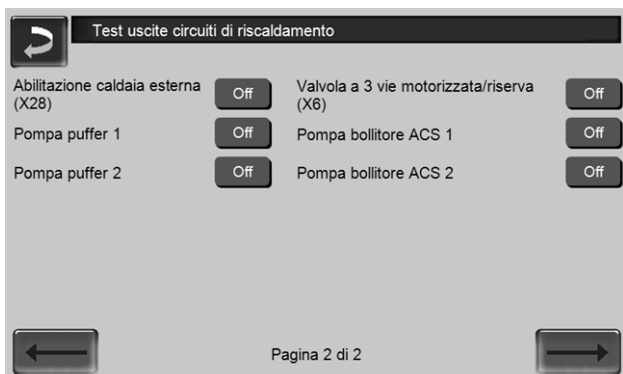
Test uscite circuiti di riscaldamento

Abilitazione caldaia esterna (X28) Off

Pompa puffer 1 Off

Pompa puffer 2 Off

Valvola a 3 vie motorizzata/riserva (X6) Off

Pompa bollitore ACS 1 Off

Pompa bollitore ACS 2 Off

Pagina 2 di 2